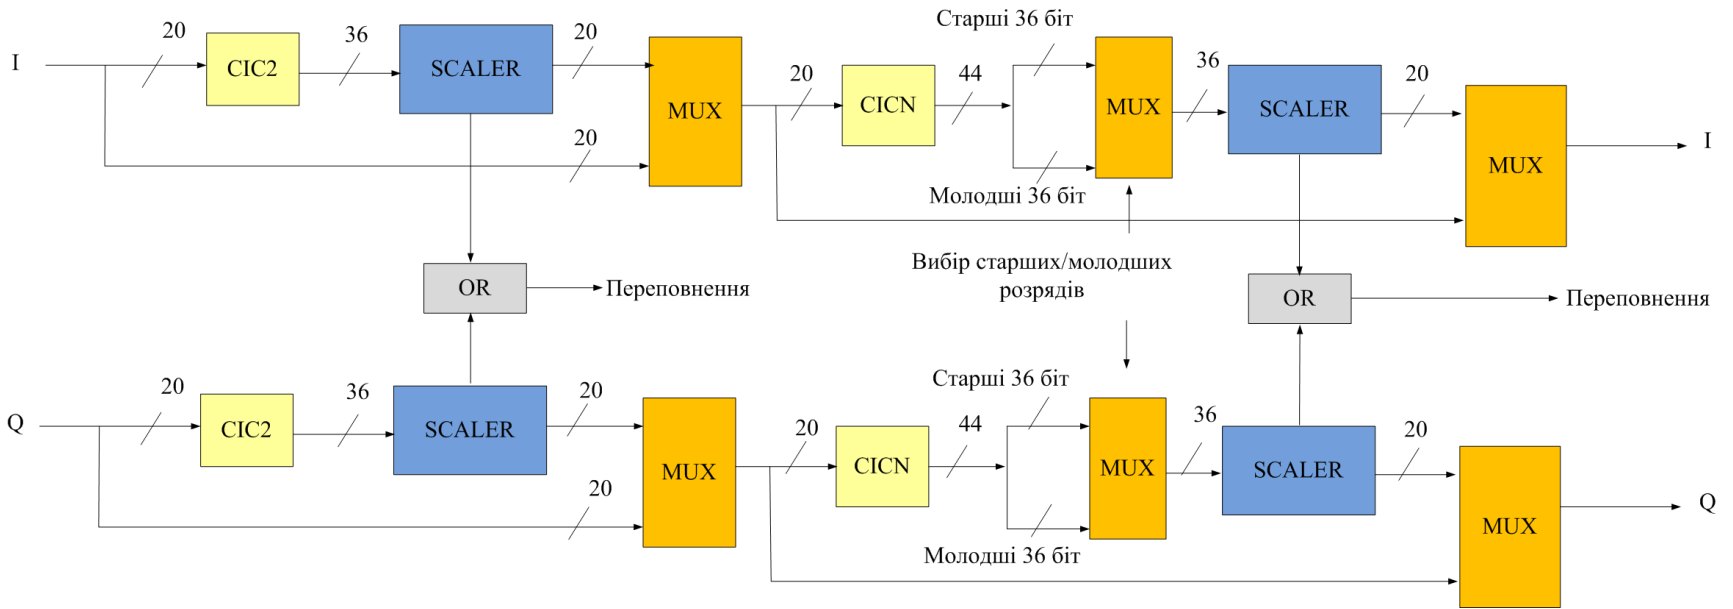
I
20
CIC2
36
SCALER
20
MUX
20
20
CICN
44
Старші 36 біт
MUX
36
SCALER
20
MUX
I
Молодші 36 біт
OR
Переповнення
Вибір старших/молодших розрядів
OR
Переповнення
Q
20
CIC2
36
SCALER
20
MUX
20
20
CICN
44
Старші 36 біт
MUX
36
SCALER
20
MUX
Q
Молодші 36 біт